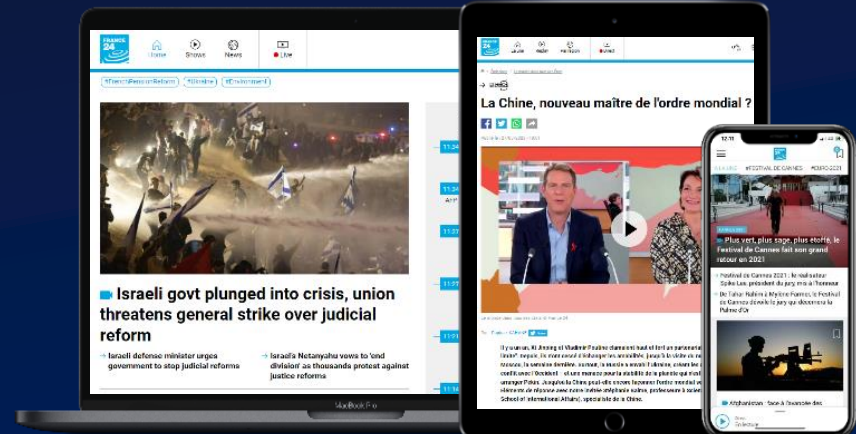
FRANCE 24

Home

Shows

News

Live

#FrenchPensionReform #Ukraine #Environment

Israeli govt plunged into crisis, union threatens general strike over judicial reform

Israeli defense minister urges government to stop judicial reforms

Israel's Netanyahu vows to 'end division' as thousands protest against justice reforms

11:34

11:34

11:27

11:17

11:11

11:14

MacBook Pro

La Chine, nouveau maître de l'ordre mondial ?

12:15

FESTIVAL DE CANNES

Plus vert, plus sage, plus étoffé, le Festival de Cannes fait son grand retour en 2021

Festival de Cannes 2021 : le réalisateur Spike Lee, président du jury, ms à l'honneur

De Tahar Rahim à Mylène Farmer, le Festival de Cannes dévoile le jury qui décernera la Palme d'Or

Afghanistan

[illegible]